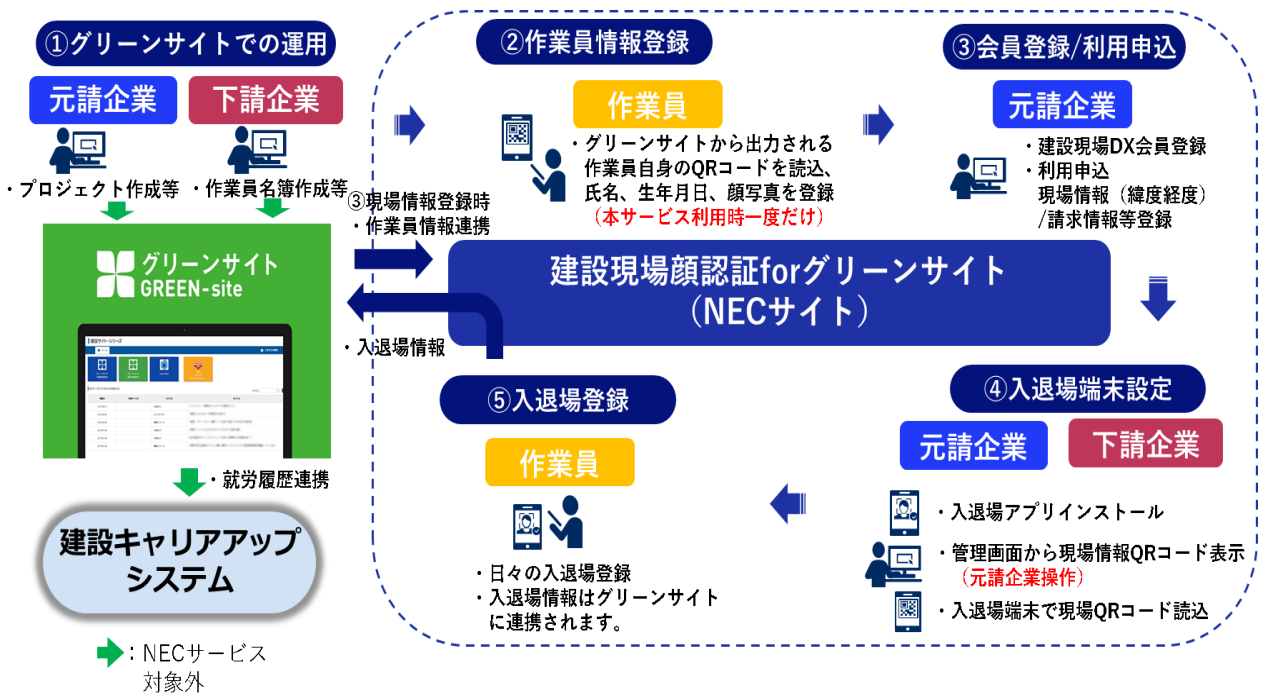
①グリーンサイトでの運用

元請企業

下請企業

・プロジェクト作成等

・作業員名簿作成等

グリーンサイト
GREEN-site

・就労履歴連携

建設キャリアアップシステム

：NECサービス対象外

②作業員情報登録

作業員

・グリーンサイトから出力される作業員自身のQRコードを読込、氏名、生年月日、顔写真を登録
（本サービス利用時一度だけ）

③会員登録/利用申込

元請企業

・建設現場DX会員登録
・利用申込
現場情報（緯度経度）/請求情報等登録

③現場情報登録時
・作業員情報連携

建設現場顔認証forグリーンサイト
（NECサイト）

・入退場情報

⑤入退場登録

作業員

・日々の入退場登録
・入退場情報はグリーンサイトに連携されます。

④入退場端末設定

元請企業

下請企業

・入退場アプリインストール

・管理画面から現場情報QRコード表示
（元請企業操作）

・入退場端末で現場QRコード読込